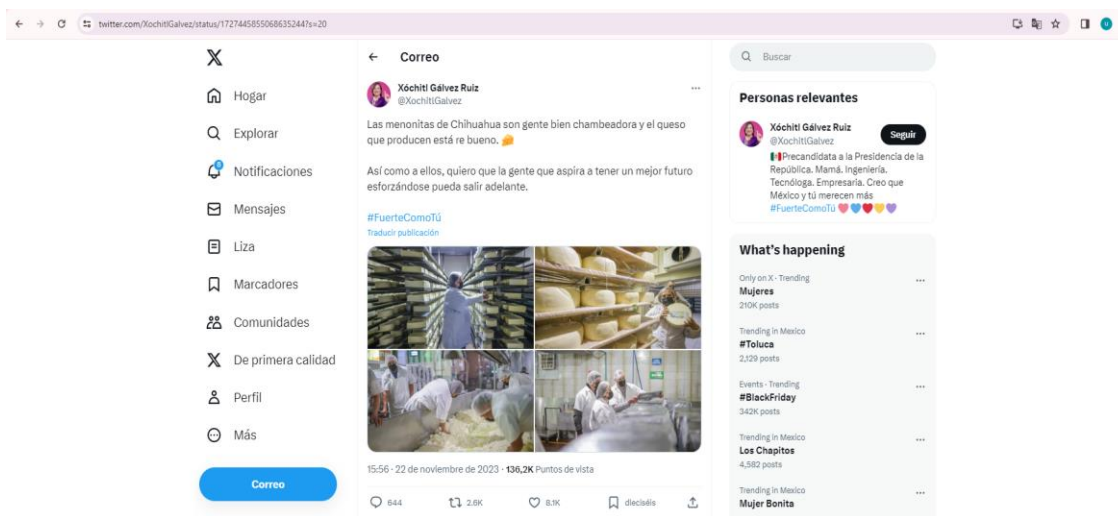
twitter.com/XochitlGalvez/status/1727445855068635244?s=20

Hogar
Explorar
Notificaciones
Mensajes
Liza
Marcadores
Comunidades
De primera calidad
Perfil
Más
Correo

← Correo

Xóchitl Gálvez Ruiz
@XochitlGalvez

Las menonitas de Chihuahua son gente bien chambeadora y el queso que producen está re bueno.

Así como a ellos, quiero que la gente que aspira a tener un mejor futuro esforzándose pueda salir adelante.

#FuerteComoTú
Traducir publicación

15:56 · 22 de noviembre de 2023 · 136,2K Puntos de vista

644 2.6K 8.1K dieciséis

Buscar

Personas relevantes

Xóchitl Gálvez Ruiz
@XochitlGalvez
Seguir
Precandidata a la Presidencia de la República. Mamá. Ingeniería. Tecnóloga. Empresaria. Creo que México y tú merecen más #FuerteComoTú

What's happening

Only on X · Trending
Mujeres
210K posts

Trending in Mexico
#Toluca
2,129 posts

Events · Trending
#BlackFriday
342K posts

Trending in Mexico
Los Chapitos
4,582 posts

Trending in Mexico
Mujer Bonita